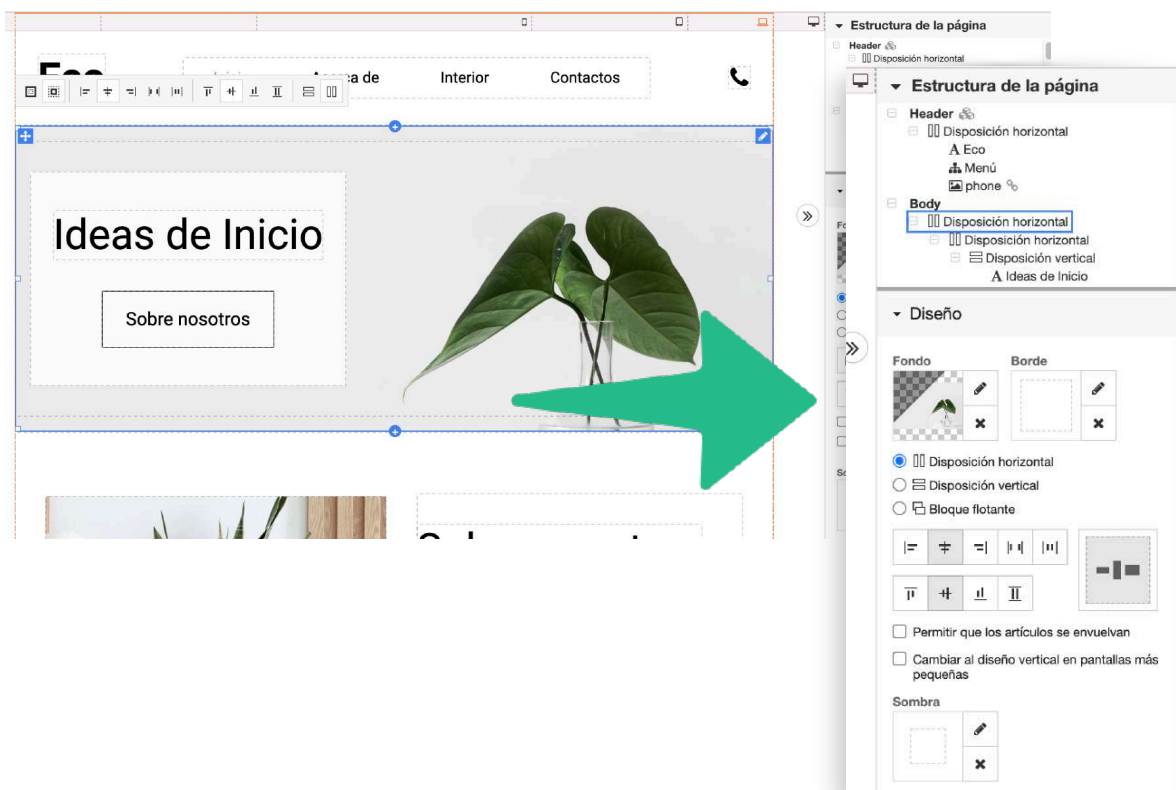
Eco
Acerca de Interior Contactos

Ideas de Inicio

Sobre nosotros

Estructura de la página
Header
Disposición horizontal

Estructura de la página
Header
Disposición horizontal
A Eco
Menú
phone
Body
Disposición horizontal
Disposición horizontal
Disposición vertical
A Ideas de Inicio

Diseño
Fondo
Borde
Disposición horizontal
Disposición vertical
Bloque flotante
Permitir que los artículos se envuelvan
Cambiar al diseño vertical en pantallas más pequeñas
Sombra